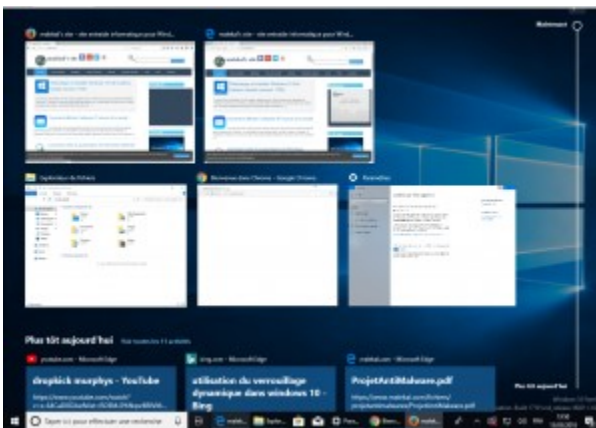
Maintenant

malekal's site - site entraide informatique pour Wind...

malekal's site - site entraide informatique pour Wind...

Explorateur de fichiers

Bienvenue dans Chrome - Google Chrome

Paramètres

Plus tôt aujourd'hui

youtube.com - Microsoft Edge

dropkick murphys - YouTube

https://www.youtube.com/watch?

bing.com - Microsoft Edge

utilisation du verrouillage dynamique dans windows 10 - Bing

malekal.com - Microsoft Edge

ProjetAntiMalware.pdf

https://www.malekal.com/fichiers/projetantimalware/ProjetAntiMalware.pdf

Plus tôt aujourd'hui

Taper ici pour effectuer une recherche